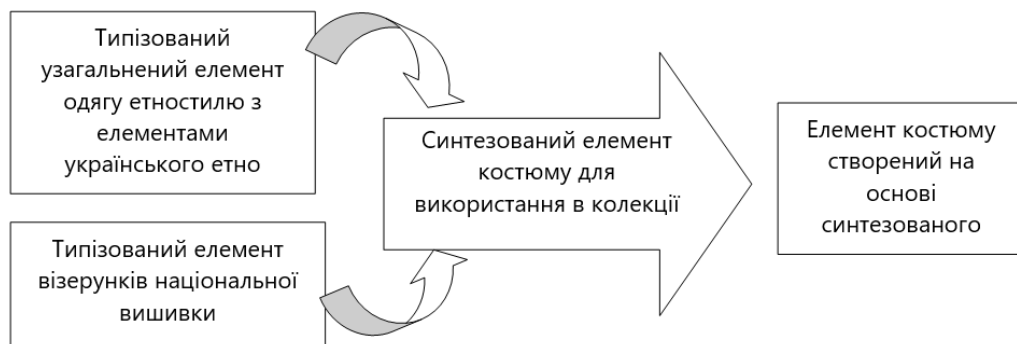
Типізований узагальнений елемент одягу етностилю з елементами українського етно

Типізований елемент візерунків національної вишивки

Синтезований елемент костюму для використання в колекції

Елемент костюму створений на основі синтезованого